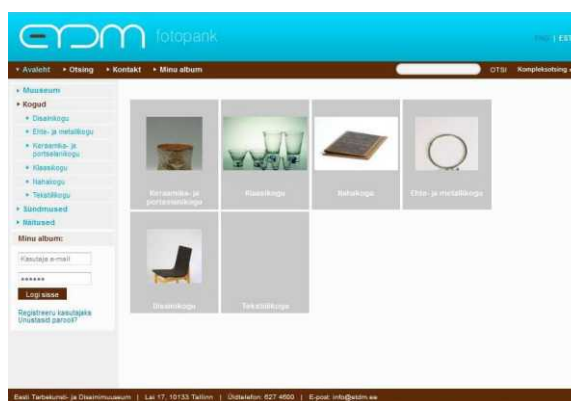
ETDM fotopank

FAQ | EST

▸ Avaleht ▸ Otsing ▸ Kontakt ▸ Minu album

OTSI Kompleksotsing

▸ Muuseum
▸ Kogud
▪ Disainikogu
▪ Ehte- ja metallikogu
▪ Keraamika- ja portselanikogu
▪ Klaasikogu
▪ Nahakogu
▪ Tekstiilikogu
▸ Sündmused
▸ Näitused

Minu album:

Kasutaja e-mail

••••••

Logi sisse

Registreeru kasutajaks
Unustasid parooli?

Keraamika- ja portselanikogu

Klaasikogu

Nahakogu

Ehte- ja metallikogu

Disainikogu

Tekstiilikogu

Eesti Tarbekunsti- ja Disainimuuseum | Lai 17, 10133 Tallinn | Üldtelefon: 627 4600 | E-post: info@etdm.ee